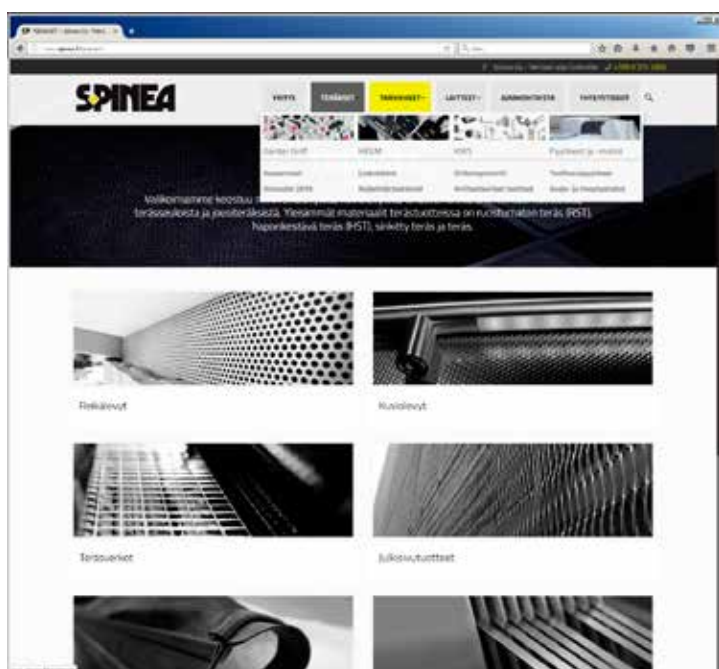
SPINEA

ETUSIVU TERÄKSET TARVIKKEET LAITTEET JUONNOSTATIVISTA YHTEYSTIEDOT

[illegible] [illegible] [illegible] Pyydellä ja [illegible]

Valikoimamme koostuu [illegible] teräsverkoista ja joustoteräksistä. Yleisimmät materiaalit terästuotteissa on ruostumaton teräs (RST), Haponkestävä teräs (HST), sinkitty teräs ja teräs.

Reikälevyt

Kuviolevyt

Teräsverkot

Julkisivutuotteet